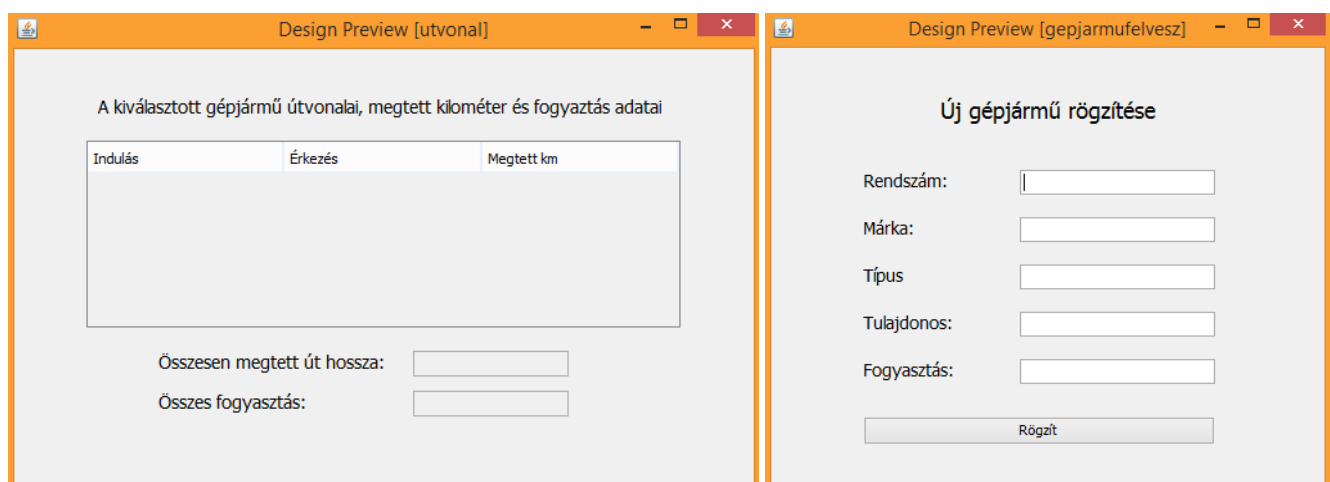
Design Preview [utvonal]

A kiválasztott gépjármű útvonalai, megtett kilométer és fogyaztás adatai

| Indulás | Érkezés | Megtett km |
|---|---|---|

Összesen megtett út hossza:

Összes fogyasztás:

Design Preview [gepjarmufelvesz]

Új gépjármű rögzítése

Rendszám:

Márka:

Típus

Tulajdonos:

Fogyasztás:

Rögzít